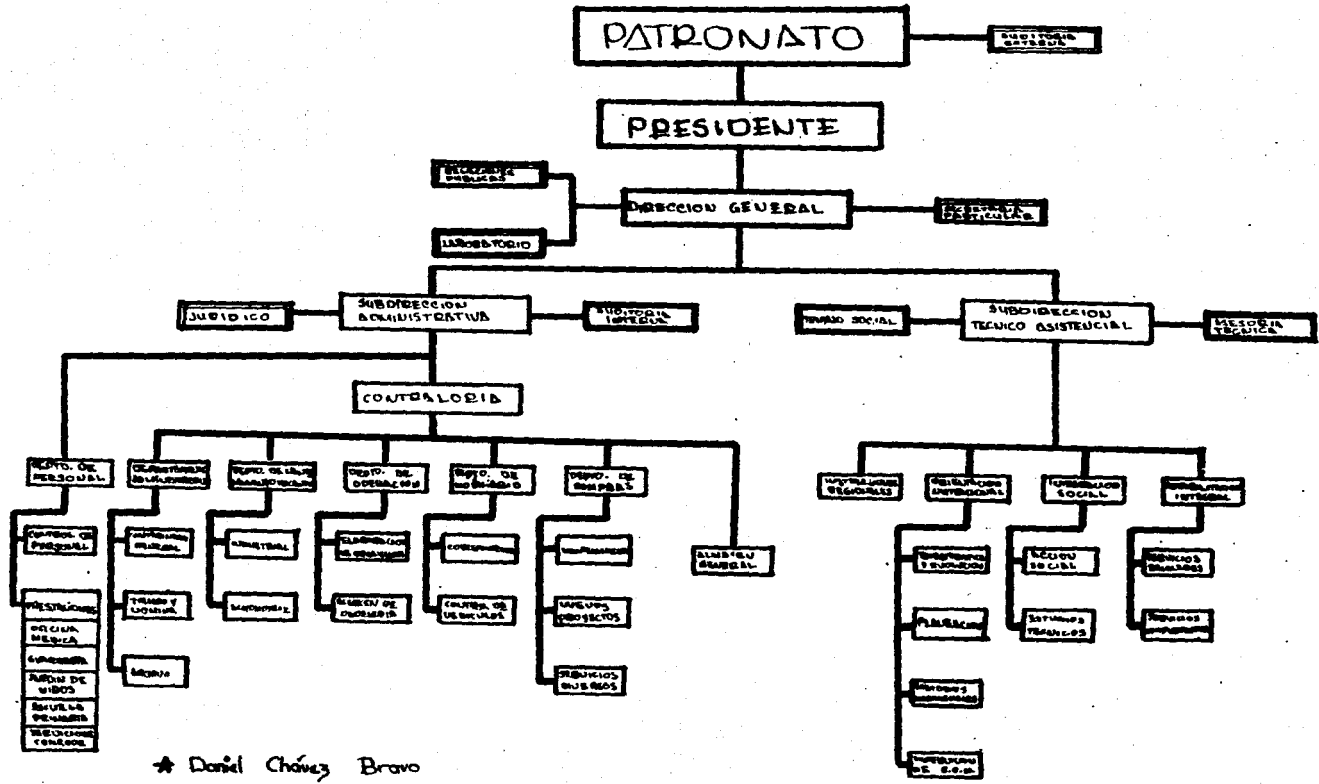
PATRONATO

AUDITORIA EXTERNA

PRESIDENTE

RELACIONES PUBLICAS

LABORATORIO

DIRECCION GENERAL

SECRETARIA PARTICULAR

JURIDICO

SUBDIRECCION ADMINISTRATIVA

AUDITORIA INTERNA

TRABAJO SOCIAL

SUBDIRECCION TECNICO ASISTENCIAL

ASESORIA TECNICA

CONTRALORIA

DEPTO. DE PERSONAL

CONTROL DE PERSONAL

PRESTACIONES

OFICINA MEDICA

GUARDERIA

JARDIN DE NIÑOS

ESCUELA PRIMARIA

RELACIONES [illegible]

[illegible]

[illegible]

TRANSP. Y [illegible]

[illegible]

DEPTO. DE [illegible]

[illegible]

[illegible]

DEPTO. DE OPERACION

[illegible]

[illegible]

DEPTO. DE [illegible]

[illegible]

CONTROL DE VEHICULOS

DEPTO. DE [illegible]

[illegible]

NUEVOS PROYECTOS

SERVICIOS GENERALES

ALMACEN GENERAL

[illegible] REGIONALES

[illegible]

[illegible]

PLANEACION

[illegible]

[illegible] DE S.E.P.

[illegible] SOCIAL

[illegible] SOCIAL

ESTUDIOS TECNICOS

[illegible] INTEGRAL

SERVICIOS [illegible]

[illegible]

★ Daniel Chávez Bravo